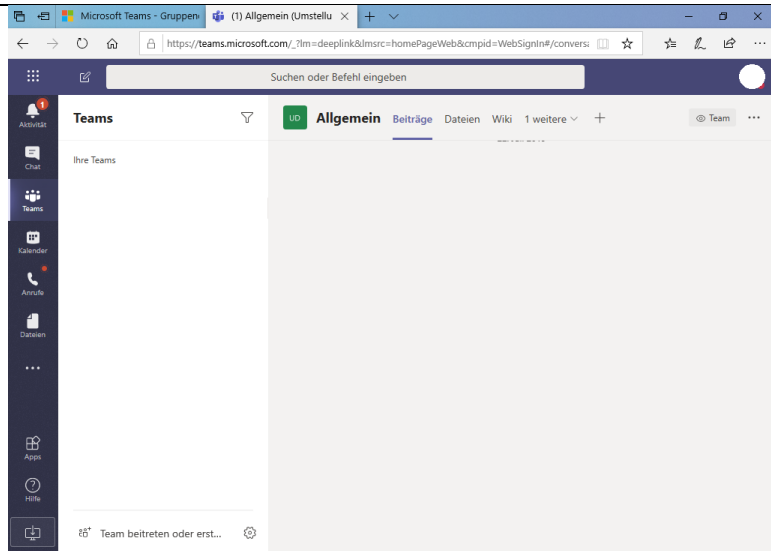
Microsoft Teams - Gruppen
(1) Allgemein (Umstellu
https://teams.microsoft.com/_?lm=deeplink&lmsrc=homePageWeb&cmpid=WebSignIn#/convers
Suchen oder Befehl eingeben
1
Aktivität
Chat
Teams
Kalender
Anrufe
Dateien
...
Apps
Hilfe
Teams
Ihre Teams
Team beitreten oder erst...
UD
Allgemein
Beiträge
Dateien
Wiki
1 weitere
Team
...